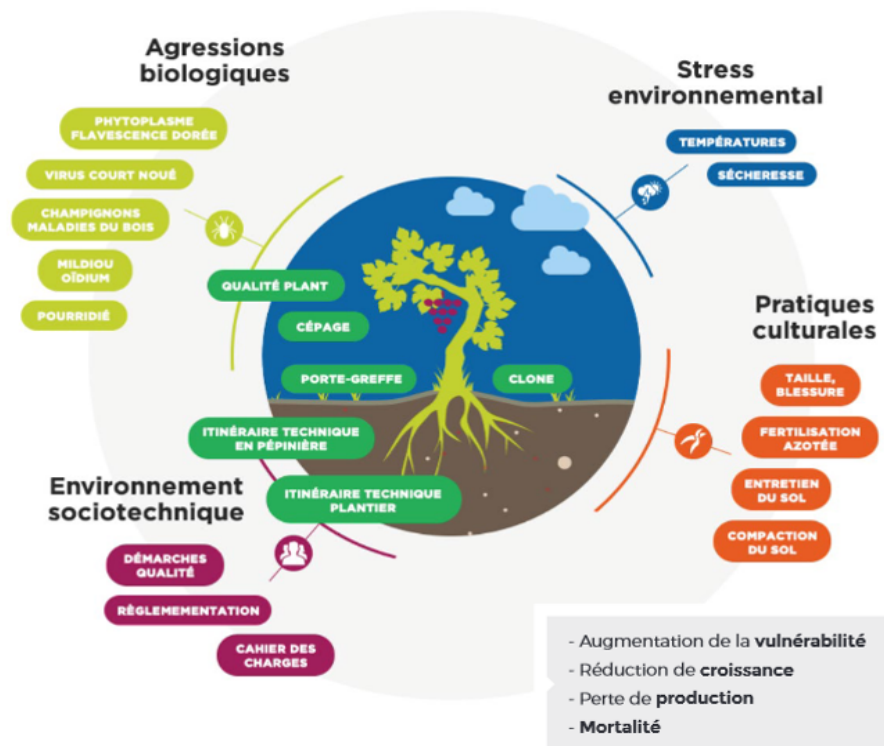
Agressions biologiques

PHYTOPLASME FLAVESCENCE DORÉE

VIRUS COURT NOUÉ

CHAMPIGNONS MALADIES DU BOIS

MILDIOU OÏDIUM

POURRIDIÉ

Stress environnemental

TEMPÉRATURES

SÉCHERESSE

Pratiques culturales

TAILLE, BLESSURE

FERTILISATION AZOTÉE

ENTRETIEN DU SOL

COMPACTION DU SOL

QUALITÉ PLANT

CÉPAGE

PORTE-GREFFE

CLONE

ITINÉRAIRE TECHNIQUE EN PÉPINIÈRE

ITINÉRAIRE TECHNIQUE PLANTIER

Environnement sociotechnique

DÉMARCHES QUALITÉ

RÈGLEMEMENTATION

CAHIER DES CHARGES

- Augmentation de la vulnérabilité
- Réduction de croissance
- Perte de production
- Mortalité